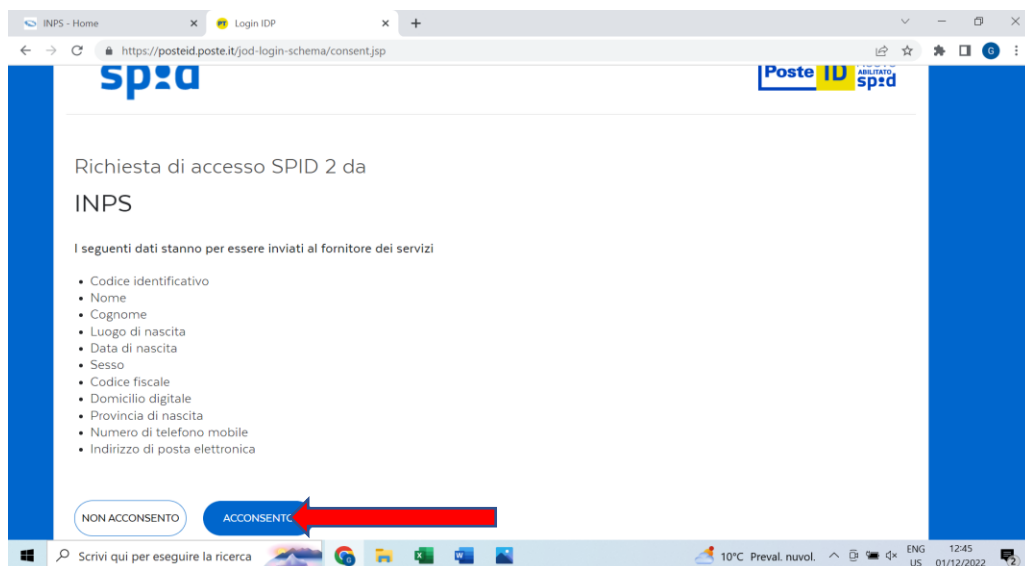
INPS - Home
Login IDP
https://posteid.poste.it/jod-login-schema/consent.jsp

spid

Poste ID ABILITATO spid

Richiesta di accesso SPID 2 da

INPS

I seguenti dati stanno per essere inviati al fornitore dei servizi

- Codice identificativo
- Nome
- Cognome
- Luogo di nascita
- Data di nascita
- Sesso
- Codice fiscale
- Domicilio digitale
- Provincia di nascita
- Numero di telefono mobile
- Indirizzo di posta elettronica

NON ACCONSENTO
ACCONSENTO

Scrivi qui per eseguire la ricerca
10°C Preval. nuvol.
ENG US
12:45
01/12/2022
2